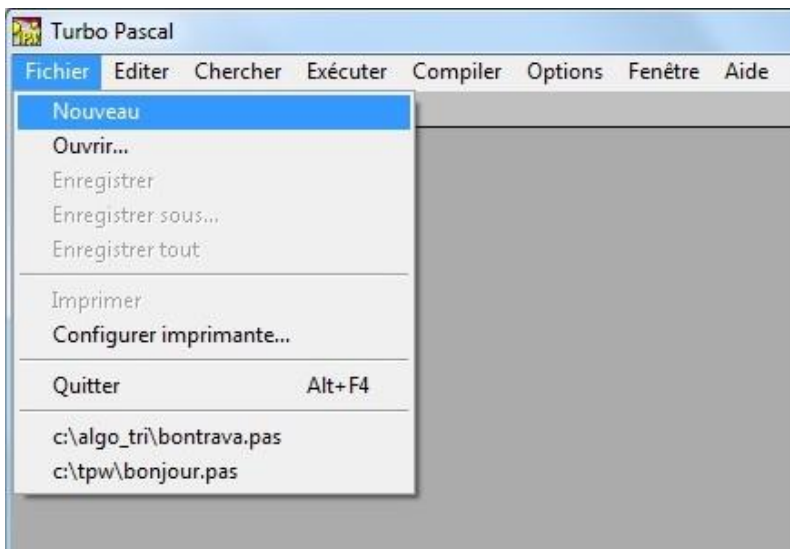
Turbo Pascal

Fichier Editer Chercher Exécuter Compiler Options Fenêtre Aide

Nouveau
Ouvrir...
Enregistrer
Enregistrer sous...
Enregistrer tout

Imprimer
Configurer imprimante...

Quitter Alt+F4

c:\algo_tri\bontrava.pas
c:\tpw\bonjour.pas